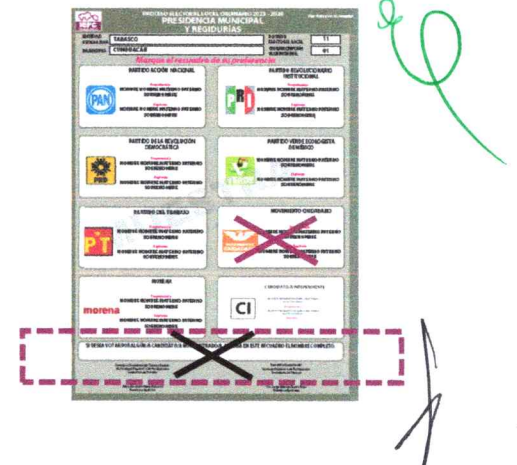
PROCESO ELECTORAL LOCAL ORDINARIO 2023 - 2024
PRESIDENCIA MUNICIPAL Y REGIDURÍAS

TABASCO
CUNDUACÁN
11
01

Marque el recuadro de su preferencia

PARTIDO ACCIÓN NACIONAL
PAN

PARTIDO REVOLUCIONARIO INSTITUCIONAL
PRI

PARTIDO DE LA REVOLUCIÓN DEMOCRÁTICA
PRD

PARTIDO VERDE ECOLOGISTA DE MÉXICO

PARTIDO DEL TRABAJO
PT

MOVIMIENTO CIUDADANO

MORENA
morena

CANDIDATO INDEPENDIENTE
CI

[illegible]